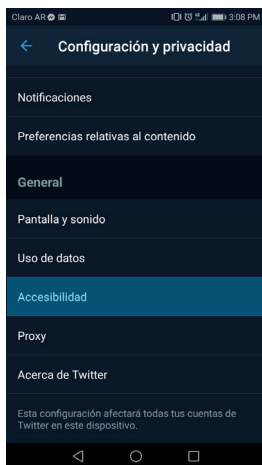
Claro AR 3:08 PM

Configuración y privacidad

Notificaciones

Preferencias relativas al contenido

General

Pantalla y sonido

Uso de datos

Accesibilidad

Proxy

Acerca de Twitter

Esta configuración afectará todas tus cuentas de Twitter en este dispositivo.